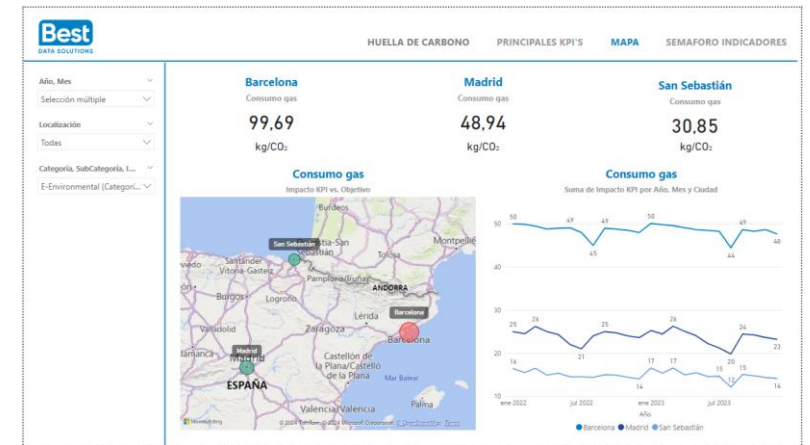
Best
DATA SOLUTIONS

HUELLA DE CARBONO
PRINCIPALES KPI'S
MAPA
SEMAFORO INDICADORES

Año, Mes
Selección múltiple

Localización
Todas

Categoría, SubCategoría, I...
E-Environmental (Categori...

Barcelona
Consumo gas
99,69
kg/CO₂

Madrid
Consumo gas
48,94
kg/CO₂

San Sebastián
Consumo gas
30,85
kg/CO₂

Consumo gas
Impacto KPI vs. Objetivo

Burdeos
San Sebastián
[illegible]ia-San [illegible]astián
Montpellie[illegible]
Santander
Vitoria-Gasteiz
Tolosa
Burgos
Pamplona/Iruña
ANDORRA
Barcelona
Valladolid
Zaragoza
Barcelona
Madrid
Madrid
Castellón de la Plana/Castelló de la Plana
ESPAÑA
Mar Balear
Valencia/València
Palma
Microsoft Bing
© 2024 TomTom, © 2024 Microsoft Corporation

Consumo gas
Suma de Impacto KPI por Año, Mes y Ciudad

50
49
49
45
50
49
44
46
50
40
30
25
26
21
25
26
24
23
20
16
17
17
14
15
12
14
10
ene 2022
jul 2022
ene 2023
jul 2023
Año

Barcelona
Madrid
San Sebastián